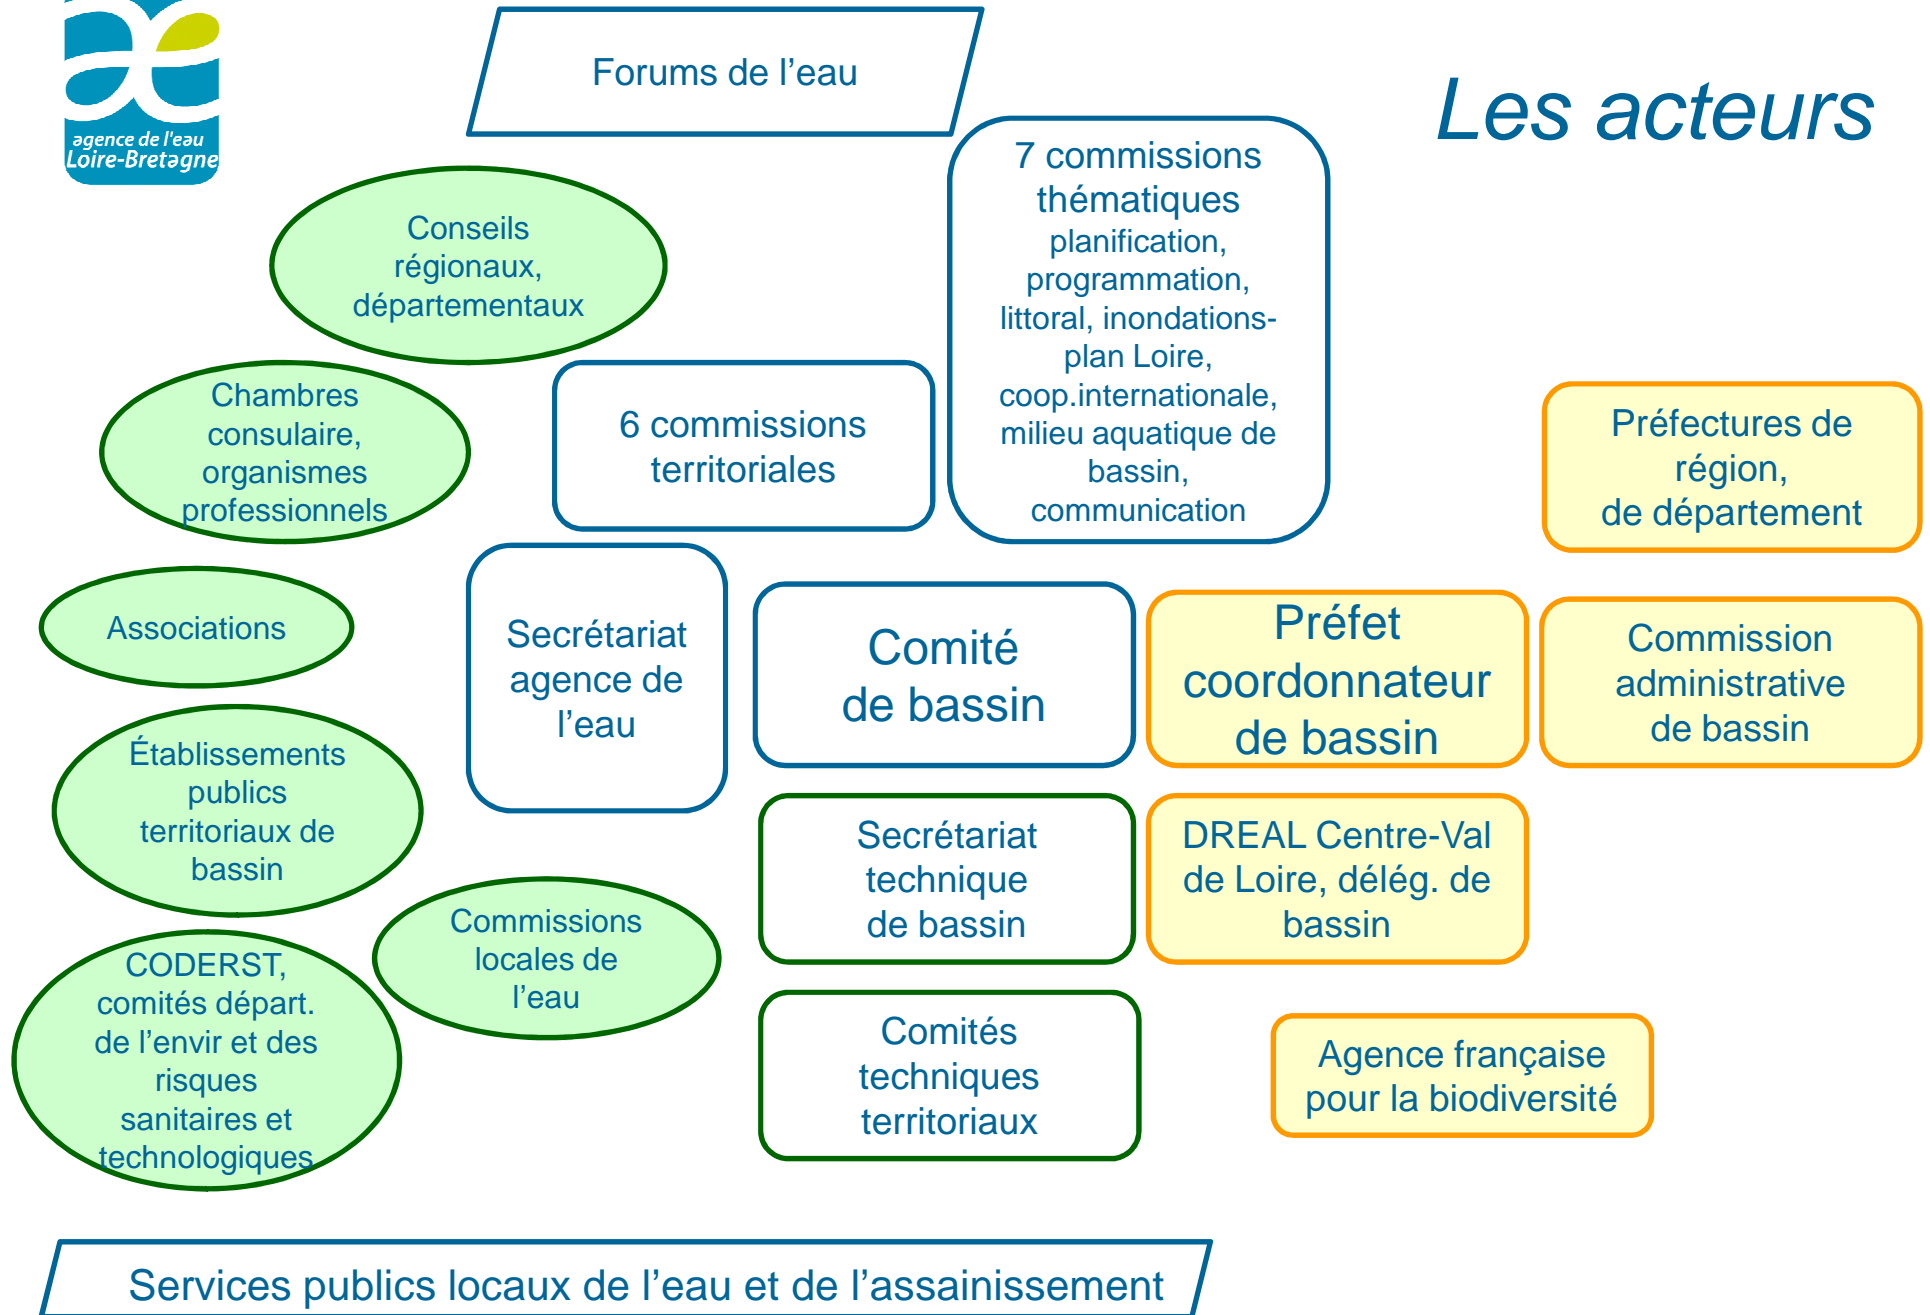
agence de l'eau Loire-Bretagne

Forums de l’eau

Les acteurs

Conseils régionaux, départementaux

7 commissions thématiques planification, programmation, littoral, inondations-plan Loire, coop.internationale, milieu aquatique de bassin, communication

Chambres consulaire, organismes professionnels

6 commissions territoriales

Préfectures de région, de département

Associations

Secrétariat agence de l’eau

Comité de bassin

Préfet coordonnateur de bassin

Commission administrative de bassin

Établissements publics territoriaux de bassin

Secrétariat technique de bassin

DREAL Centre-Val de Loire, délég. de bassin

Commissions locales de l’eau

CODERST, comités départ. de l’envir et des risques sanitaires et technologiques

Comités techniques territoriaux

Agence française pour la biodiversité

Services publics locaux de l’eau et de l’assainissement